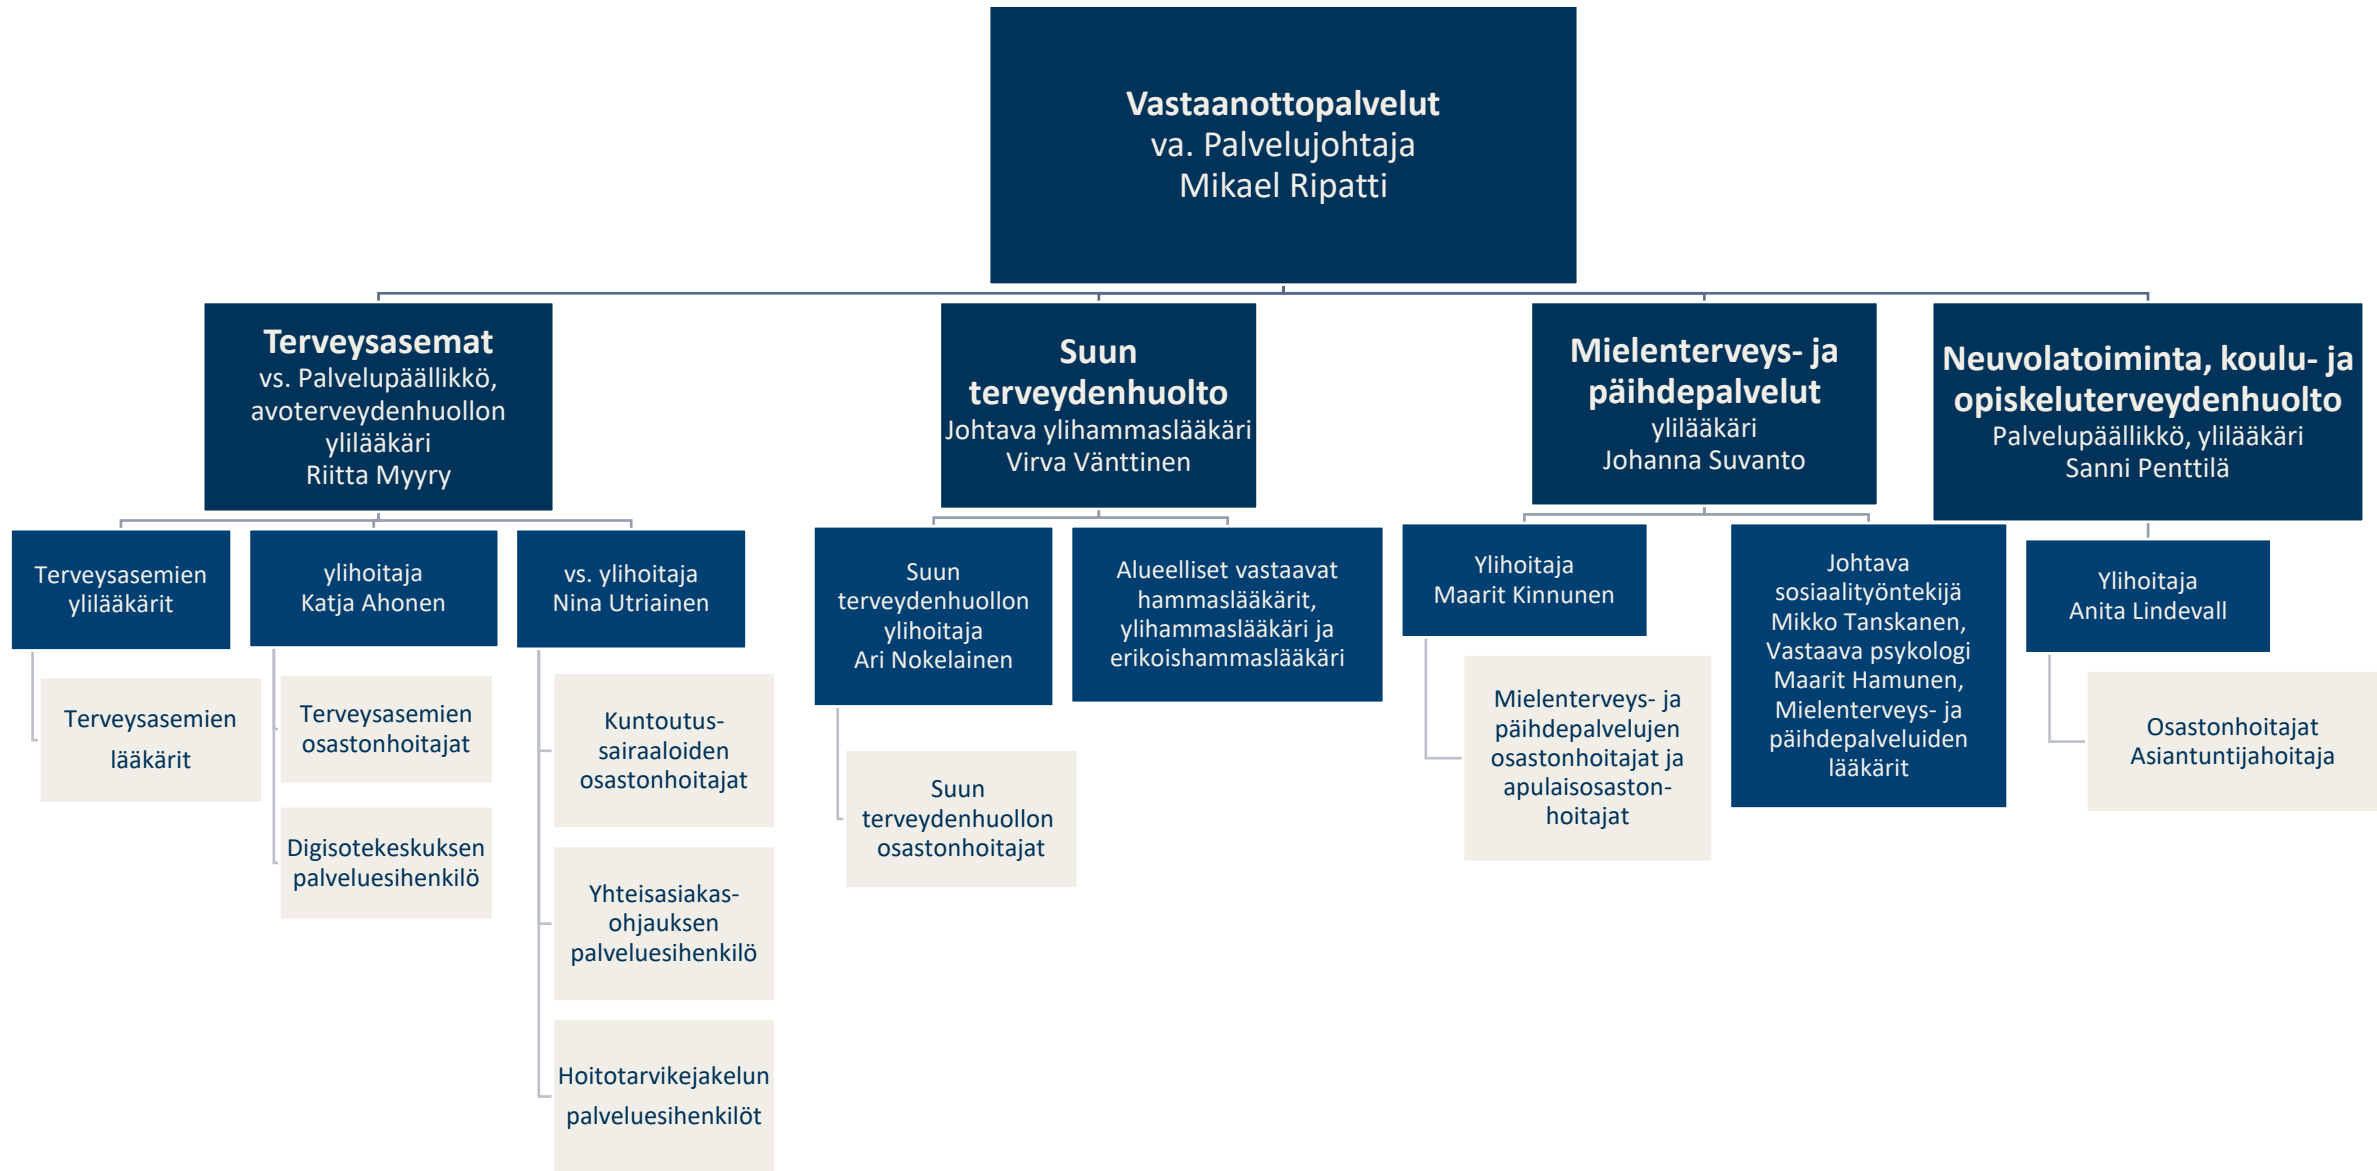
Vastaanottopalvelut
va. Palvelujohtaja
Mikael Ripatti

Terveysasemat
vs. Palvelupäällikkö, avoterveydenhuollon ylilääkäri
Riitta Myyry

Terveysasemien ylilääkärit

Terveysasemien lääkärit

ylihoitaja
Katja Ahonen

Terveysasemien osastonhoitajat

Digisotekeskuksen palveluesihenkilö

vs. ylihoitaja
Nina Utriainen

Kuntoutus-sairaaloiden osastonhoitajat

Yhteisasiakas-ohjauksen palveluesihenkilö

Hoitotarvikejakelun palveluesihenkilöt

Suun terveydenhuolto
Johtava ylihammaslääkäri
Virva Vänttinen

Suun terveydenhuollon ylihoitaja
Ari Nokelainen

Suun terveydenhuollon osastonhoitajat

Alueelliset vastaavat hammaslääkärit, ylihammaslääkäri ja erikoishammaslääkäri

Mielenterveys- ja päihdepalvelut
ylilääkäri
Johanna Suvanto

Ylihoitaja
Maarit Kinnunen

Mielenterveys- ja päihdepalvelujen osastonhoitajat ja apulaisosaston-hoitajat

Johtava sosiaalityöntekijä
Mikko Tanskanen,
Vastaava psykologi
Maarit Hamunen,
Mielenterveys- ja päihdepalveluiden lääkärit

Neuvolatoiminta, koulu- ja opiskeluterveydenhuolto
Palvelupäällikkö, ylilääkäri
Sanni Penttilä

Ylihoitaja
Anita Lindevall

Osastonhoitajat
Asiantuntijahoitaja